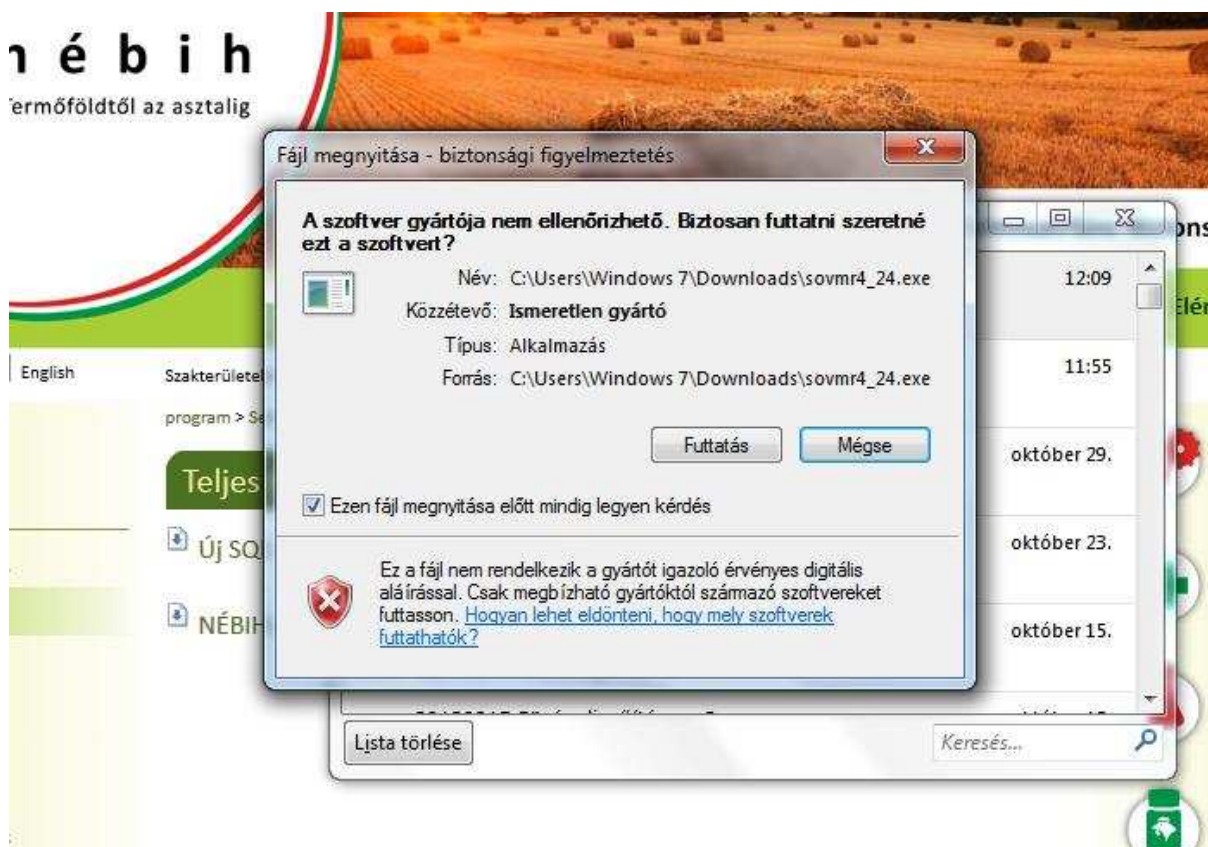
nébih

ermőföldtől az asztalig

Fájl megnyitása - biztonsági figyelmeztetés

A szoftver gyártója nem ellenőrizhető. Biztosan futtatni szeretné ezt a szoftvert?

Név: C:\Users\Windows 7\Downloads\sovmr4_24.exe

Közzétevő: Ismeretlen gyártó

Típus: Alkalmazás

Forrás: C:\Users\Windows 7\Downloads\sovmr4_24.exe

Futtatás

Mégse

Ezen fájl megnyitása előtt mindig legyen kérdés

Ez a fájl nem rendelkezik a gyártót igazoló érvényes digitális aláírással. Csak megbízható gyártóktól származó szoftvereket futtasson. Hogyan lehet eldönteni, hogy mely szoftverek futtathatók?

English

Szakterülete

program > Se

Teljes

Új SQ

NÉBIH

12:09

11:55

október 29.

október 23.

október 15.

Lista törlése

Keresés...

ons

Elér